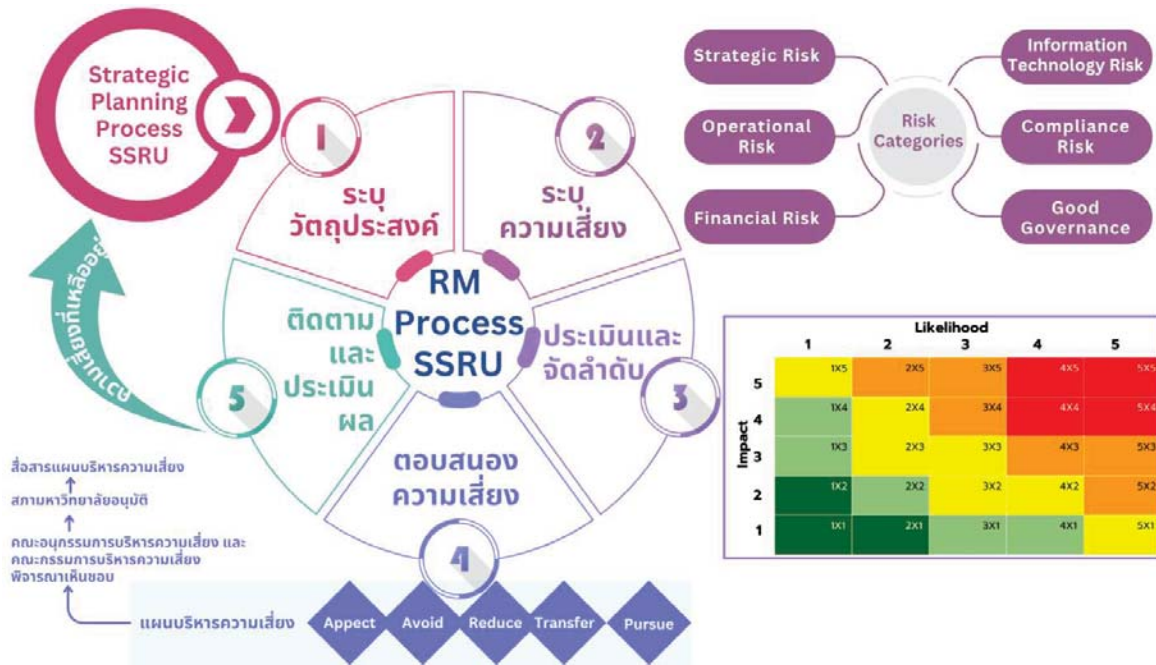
Strategic Planning Process SSRU

1
ระบุ
วัตถุประสงค์

2
ระบุ
ความเสี่ยง

RM Process SSRU

ประเมินและ
จัดลำดับ

3

ตอบสนอง
ความเสี่ยง

4

ติดตาม
และ
ประเมิน
ผล

5

ความเสี่ยงที่เหลืออยู่

Strategic Risk
Operational Risk
Financial Risk
Risk Categories
Information Technology Risk
Compliance Risk
Good Governance

Likelihood

| Impact | 1 | 2 | 3 | 4 | 5 |
|---|---|---|---|---|---|
| 5 | 1X5 | 2X5 | 3X5 | 4X5 | 5X5 |
| 4 | 1X4 | 2X4 | 3X4 | 4X4 | 5X4 |
| 3 | 1X3 | 2X3 | 3X3 | 4X3 | 5X3 |
| 2 | 1X2 | 2X2 | 3X2 | 4X2 | 5X2 |
| 1 | 1X1 | 2X1 | 3X1 | 4X1 | 5X1 |

สื่อสารแผนบริหารความเสี่ยง
สภามหาวิทยาลัยอนุมัติ
คณะอนุกรรมการบริหารความเสี่ยง และ คณะกรรมการบริหารความเสี่ยง พิจารณาเห็นชอบ
แผนบริหารความเสี่ยง

Appect
Avoid
Reduce
Transfer
Pursue